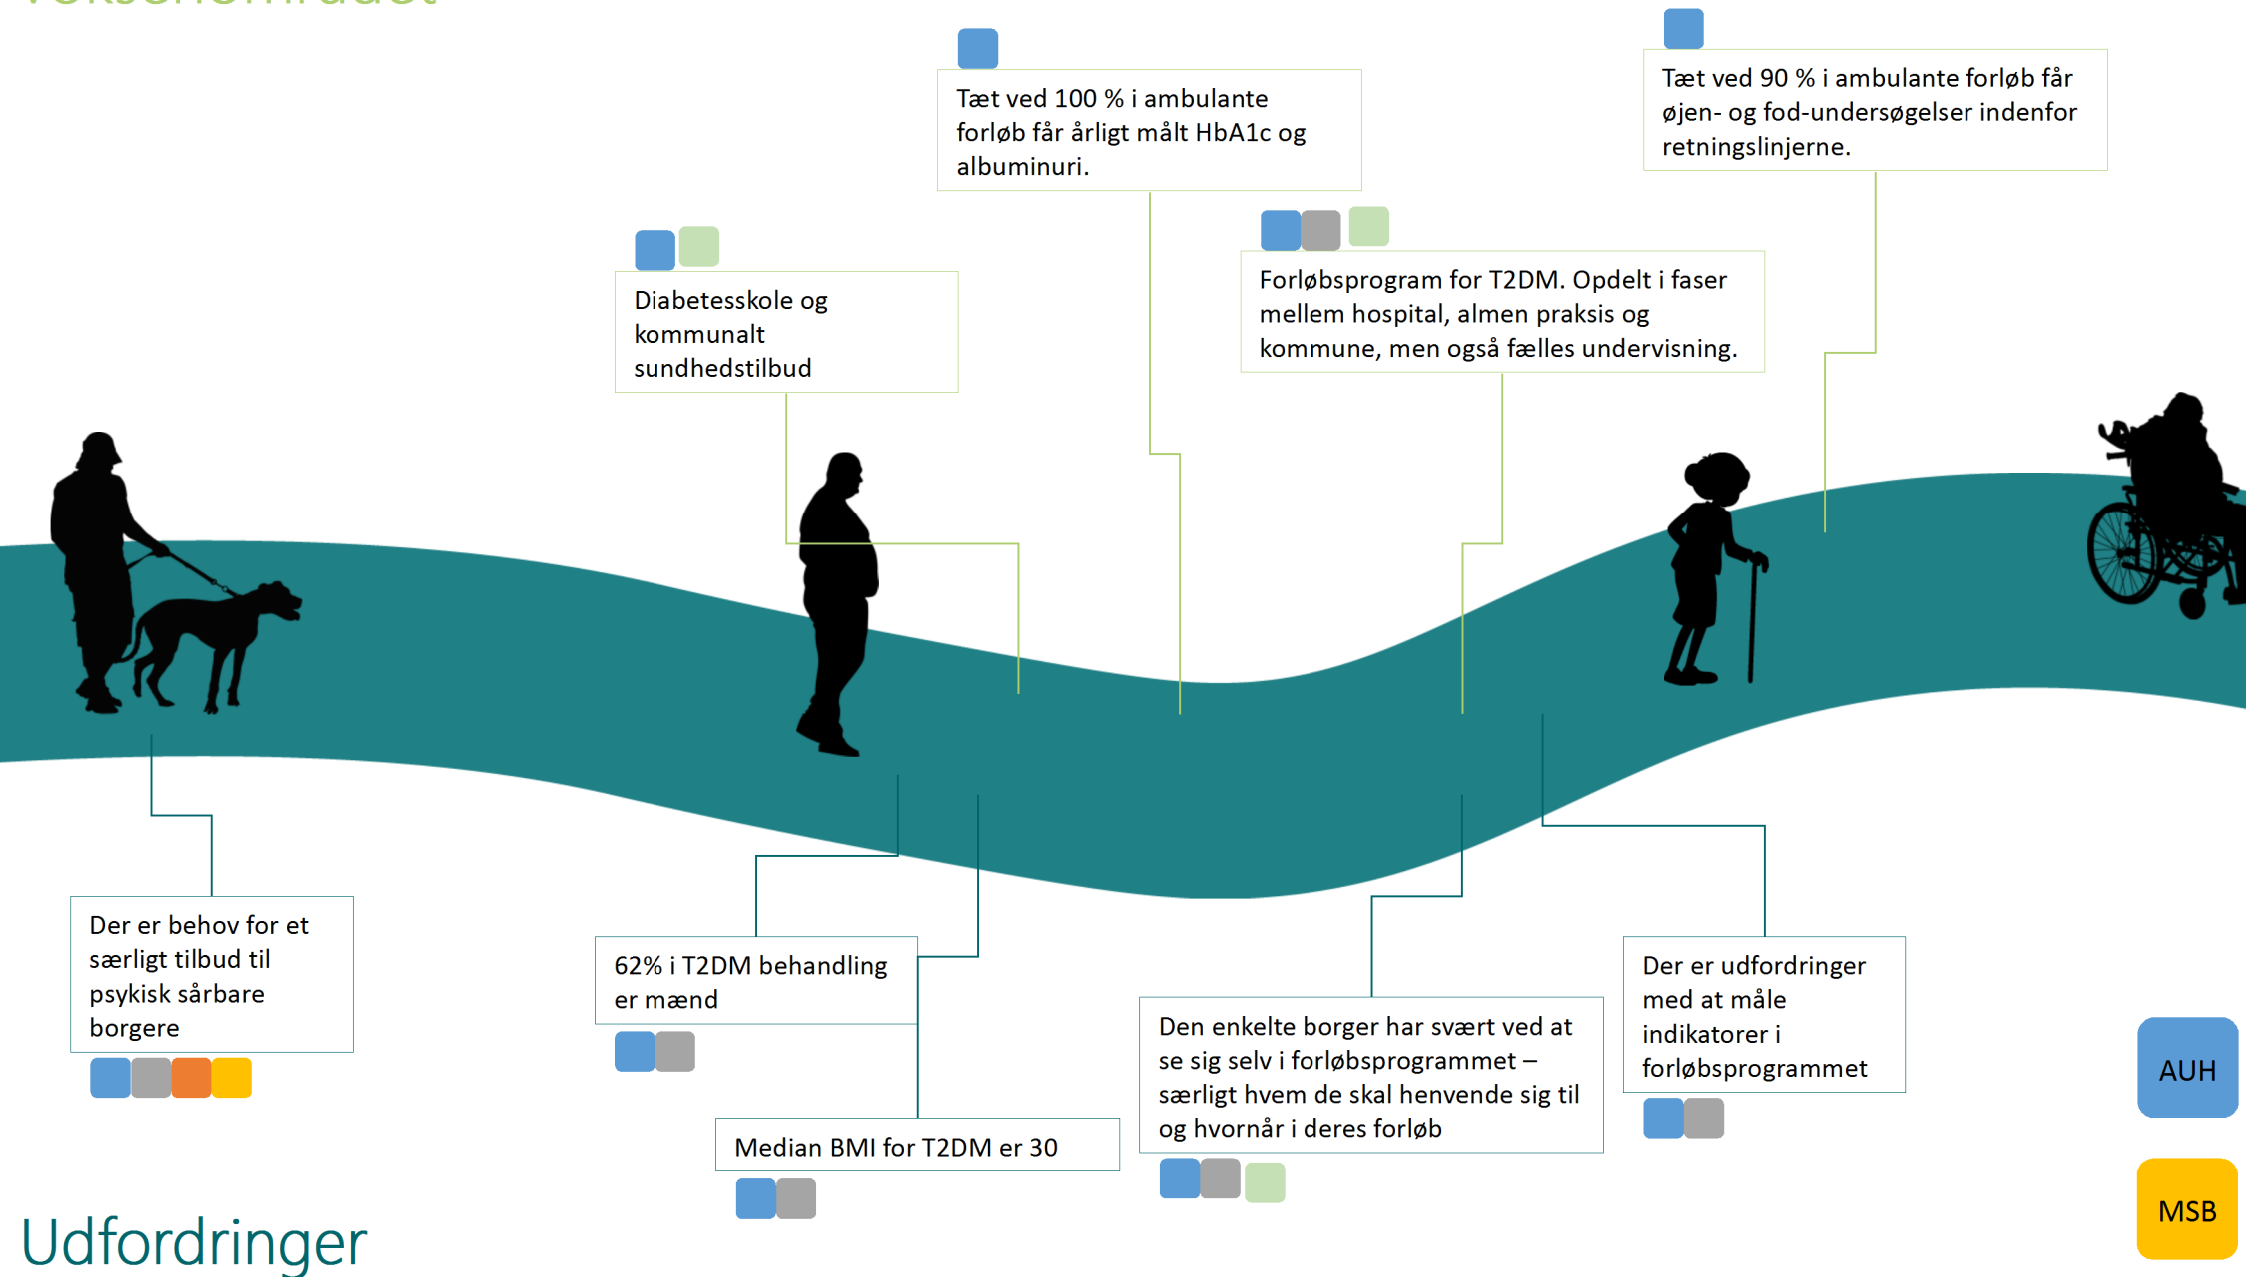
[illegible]

Tæt ved 100 % i ambulante forløb får årligt målt HbA1c og albuminuri.

Tæt ved 90 % i ambulante forløb får øjen- og fod-undersøgelser indenfor retningslinjerne.

Diabetesskole og kommunalt sundhedstilbud

Forløbsprogram for T2DM. Opdelt i faser mellem hospital, almen praksis og kommune, men også fælles undervisning.

Der er behov for et særligt tilbud til psykisk sårbare borgere

62% i T2DM behandling er mænd

Median BMI for T2DM er 30

Den enkelte borger har svært ved at se sig selv i forløbsprogrammet – særligt hvem de skal henvende sig til og hvornår i deres forløb

Der er udfordringer med at måle indikatorer i forløbsprogrammet

AUH

MSB

Udfordringer